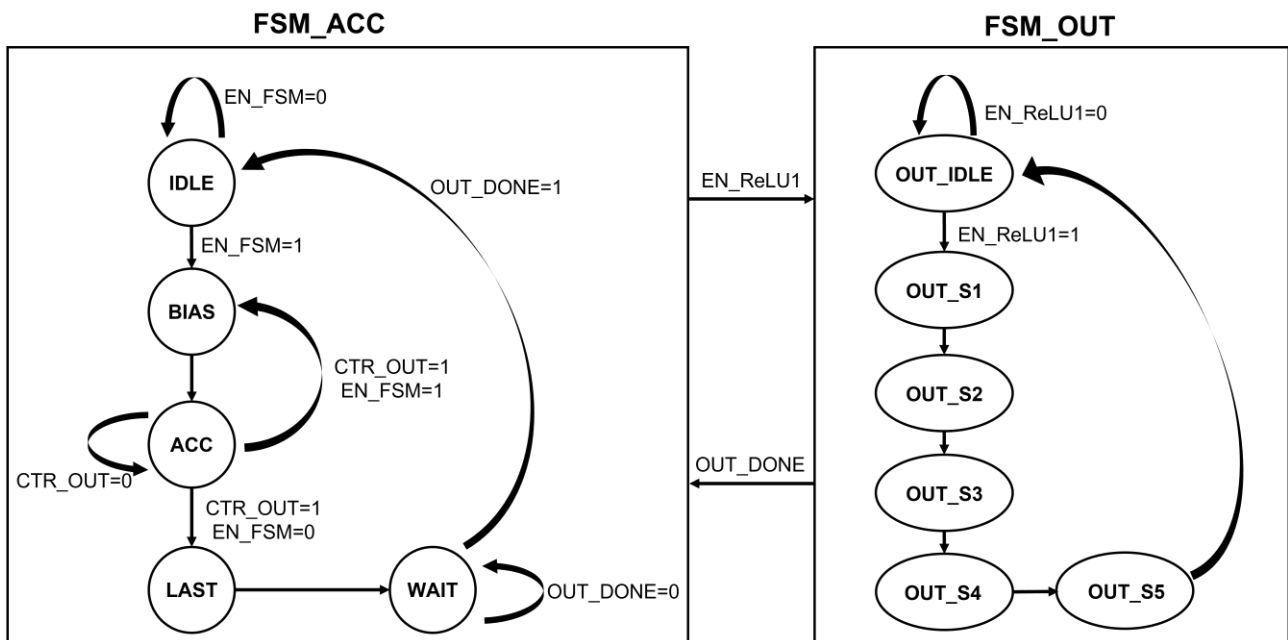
FSM_ACC

EN_FSM=0

IDLE

OUT_DONE=1

EN_FSM=1

BIAS

CTR_OUT=1
EN_FSM=1

ACC

CTR_OUT=0

CTR_OUT=1
EN_FSM=0

LAST

WAIT

OUT_DONE=0

EN_ReLU1

OUT_DONE

FSM_OUT

EN_ReLU1=0

OUT_IDLE

EN_ReLU1=1

OUT_S1

OUT_S2

OUT_S3

OUT_S4

OUT_S5